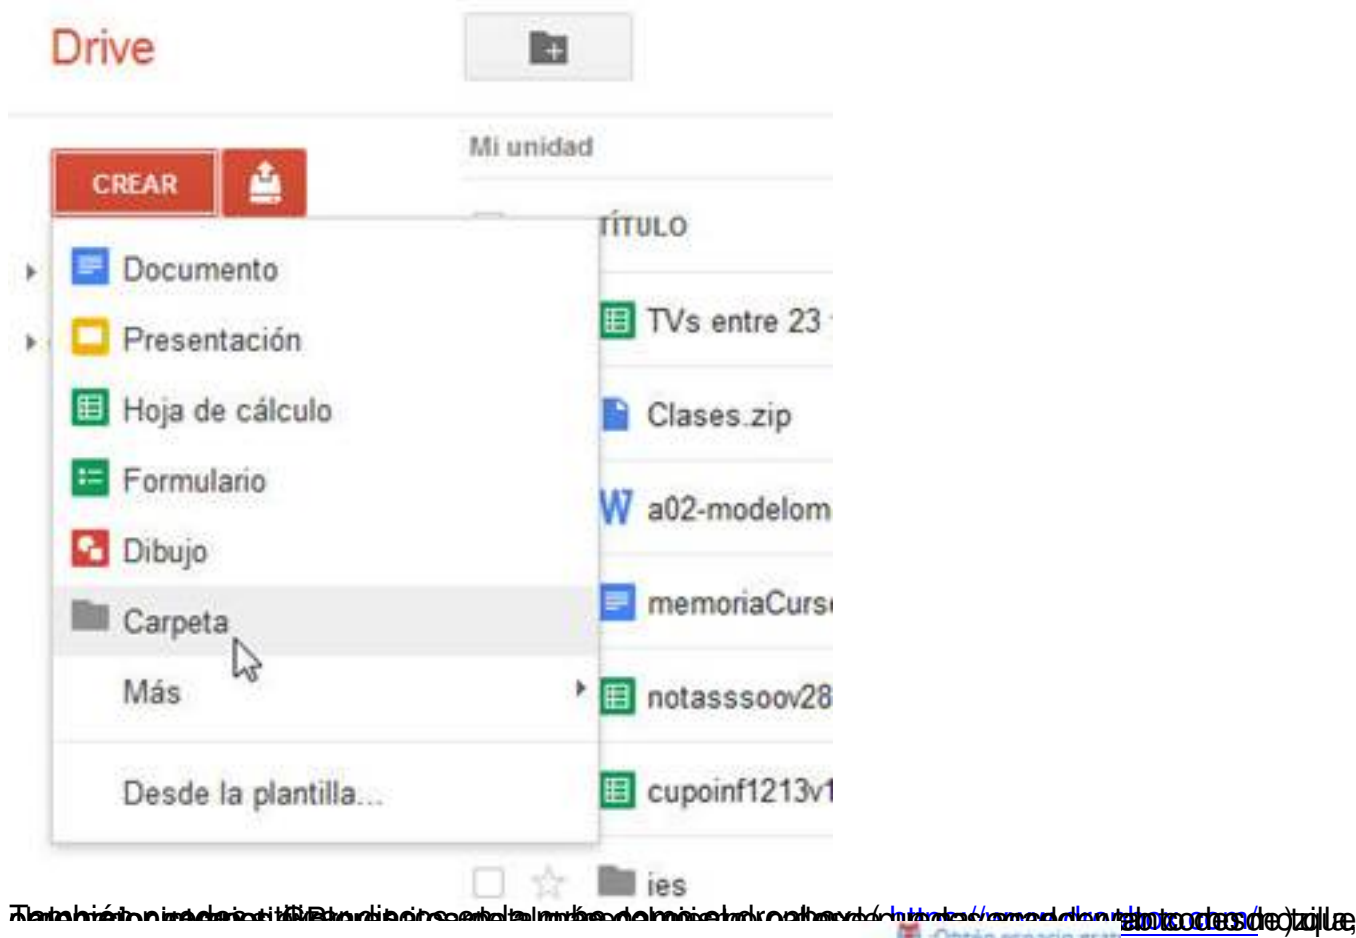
Drive

Mi unidad

CREAR

TÍTULO

Documento

Presentación

Hoja de cálculo

Formulario

Dibujo

Carpeta

Más

Desde la plantilla...

TVs entre 23

Clases.zip

a02-modelom

memoriaCurs

notasssoov28

cupoinf1213v1

ies

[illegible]